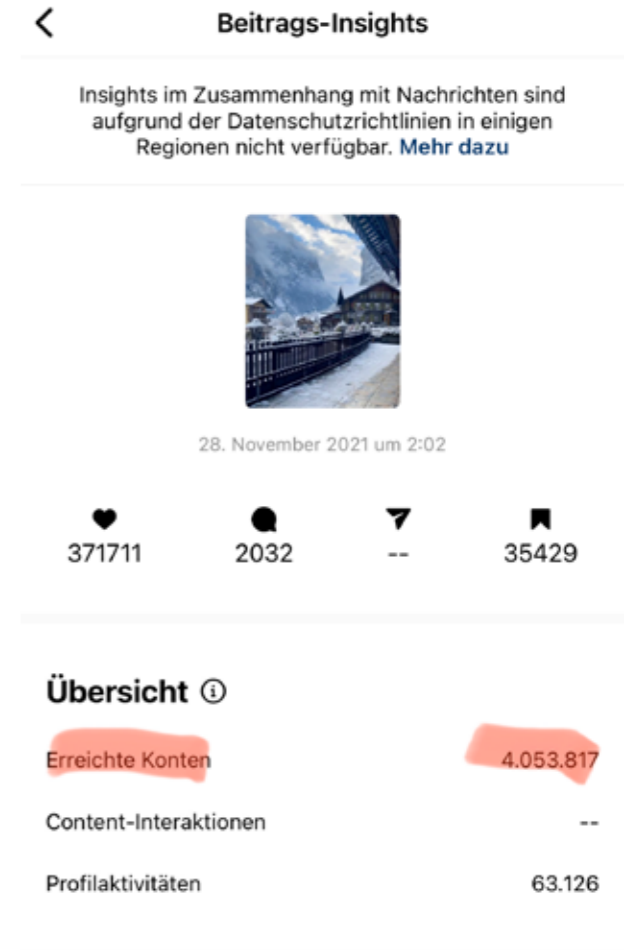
Beitrags-Insights

Insights im Zusammenhang mit Nachrichten sind aufgrund der Datenschutzrichtlinien in einigen Regionen nicht verfügbar. Mehr dazu

28. November 2021 um 2:02

371711
2032
--
35429

Übersicht

| | |
|---|---|
| Erreichte Konten | 4.053.817 |
| Content-Interaktionen | -- |
| Profilaktivitäten | 63.126 |